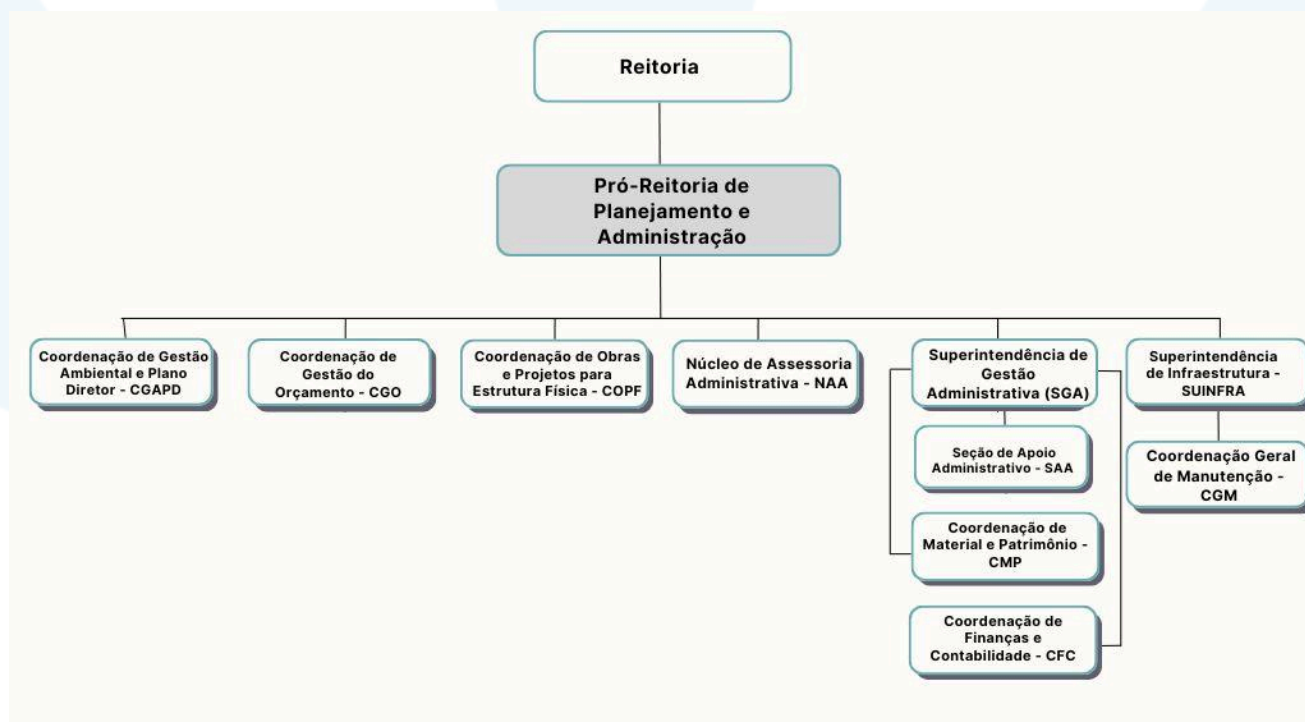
Reitoria

Pró-Reitoria de Planejamento e Administração

Coordenação de Gestão Ambiental e Plano Diretor - CGAPD

Coordenação de Gestão do Orçamento - CGO

Coordenação de Obras e Projetos para Estrutura Física - COPF

Núcleo de Assessoria Administrativa - NAA

Superintendência de Gestão Administrativa (SGA)

Seção de Apoio Administrativo - SAA

Coordenação de Material e Patrimônio - CMP

Coordenação de Finanças e Contabilidade - CFC

Superintendência de Infraestrutura - SUINFRA

Coordenação Geral de Manutenção - CGM